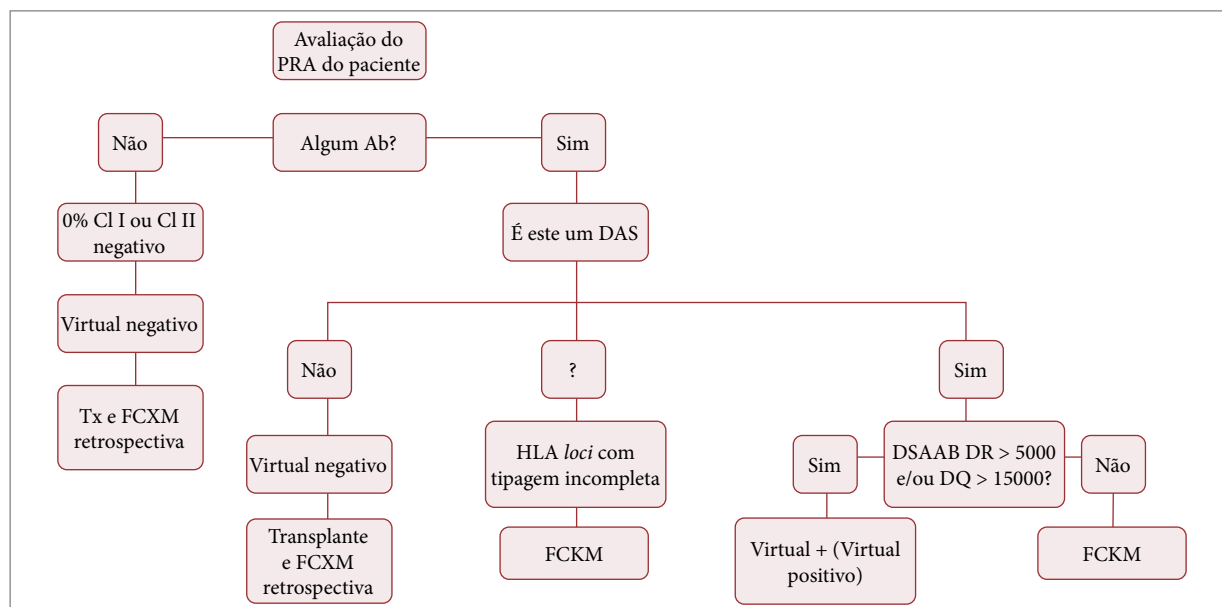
Avaliação do PRA do paciente

Não

Algum Ab?

Sim

0% Cl I ou Cl II negativo

É este um DAS

Virtual negativo

Tx e FCXM retrospectiva

Não

?

Sim

Virtual negativo

Transplante e FCXM retrospectiva

HLA *loci* com tipagem incompleta

FCKM

Sim

DSAAB DR > 5000 e/ou DQ > 15000?

Não

Virtual + (Virtual positivo)

FCKM